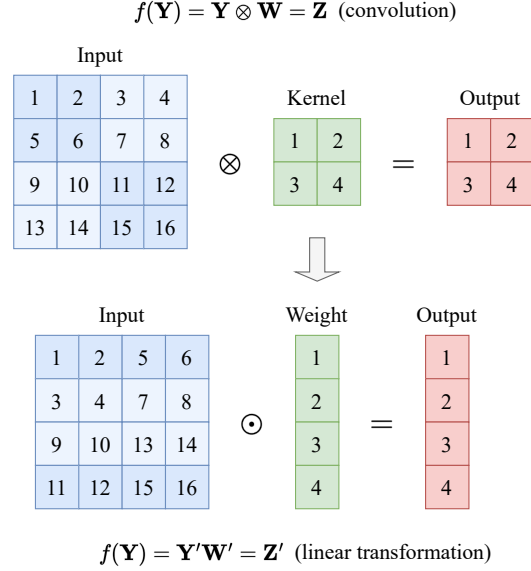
$f(\mathbf{Y}) = \mathbf{Y} \otimes \mathbf{W} = \mathbf{Z}$ (convolution)

Input

| 1 | 2 | 3 | 4 |
|---|---|---|---|
| 5 | 6 | 7 | 8 |
| 9 | 10 | 11 | 12 |
| 13 | 14 | 15 | 16 |

$\otimes$

Kernel

| 1 | 2 |
|---|---|
| 3 | 4 |

$=$

Output

| 1 | 2 |
|---|---|
| 3 | 4 |

Input

| 1 | 2 | 5 | 6 |
|---|---|---|---|
| 3 | 4 | 7 | 8 |
| 9 | 10 | 13 | 14 |
| 11 | 12 | 15 | 16 |

$\odot$

Weight

| 1 |
|---|
| 2 |
| 3 |
| 4 |

$=$

Output

| 1 |
|---|
| 2 |
| 3 |
| 4 |

$f(\mathbf{Y}) = \mathbf{Y}'\mathbf{W}' = \mathbf{Z}'$ (linear transformation)